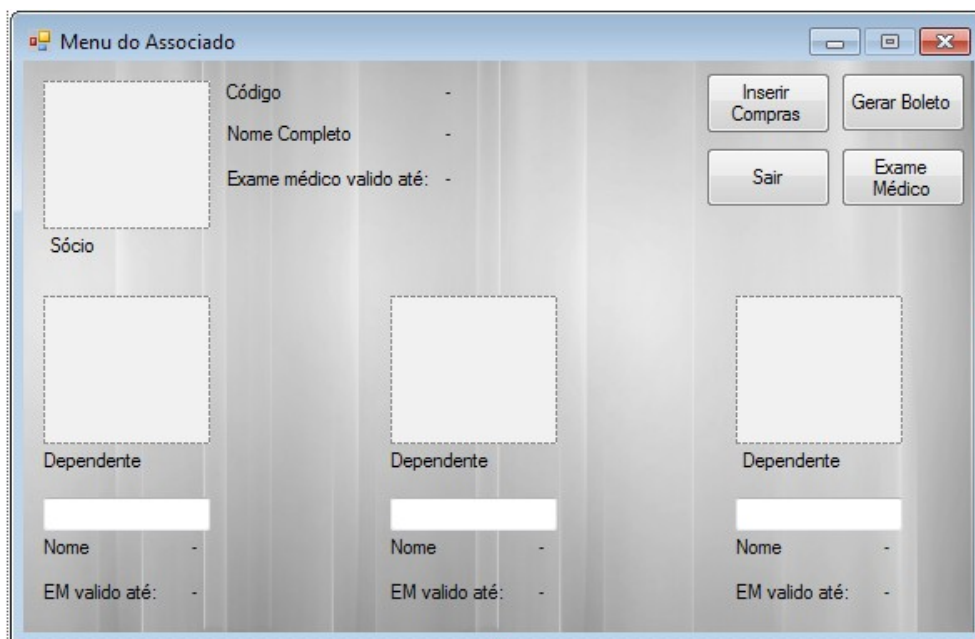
Menu do Associado

Código -

Nome Completo -

Exame médico valido até: -

Inserir Compras

Gerar Boleto

Sair

Exame Médico

Sócio

Dependente

Nome -

EM valido até: -

Dependente

Nome -

EM valido até: -

Dependente

Nome -

EM valido até: -